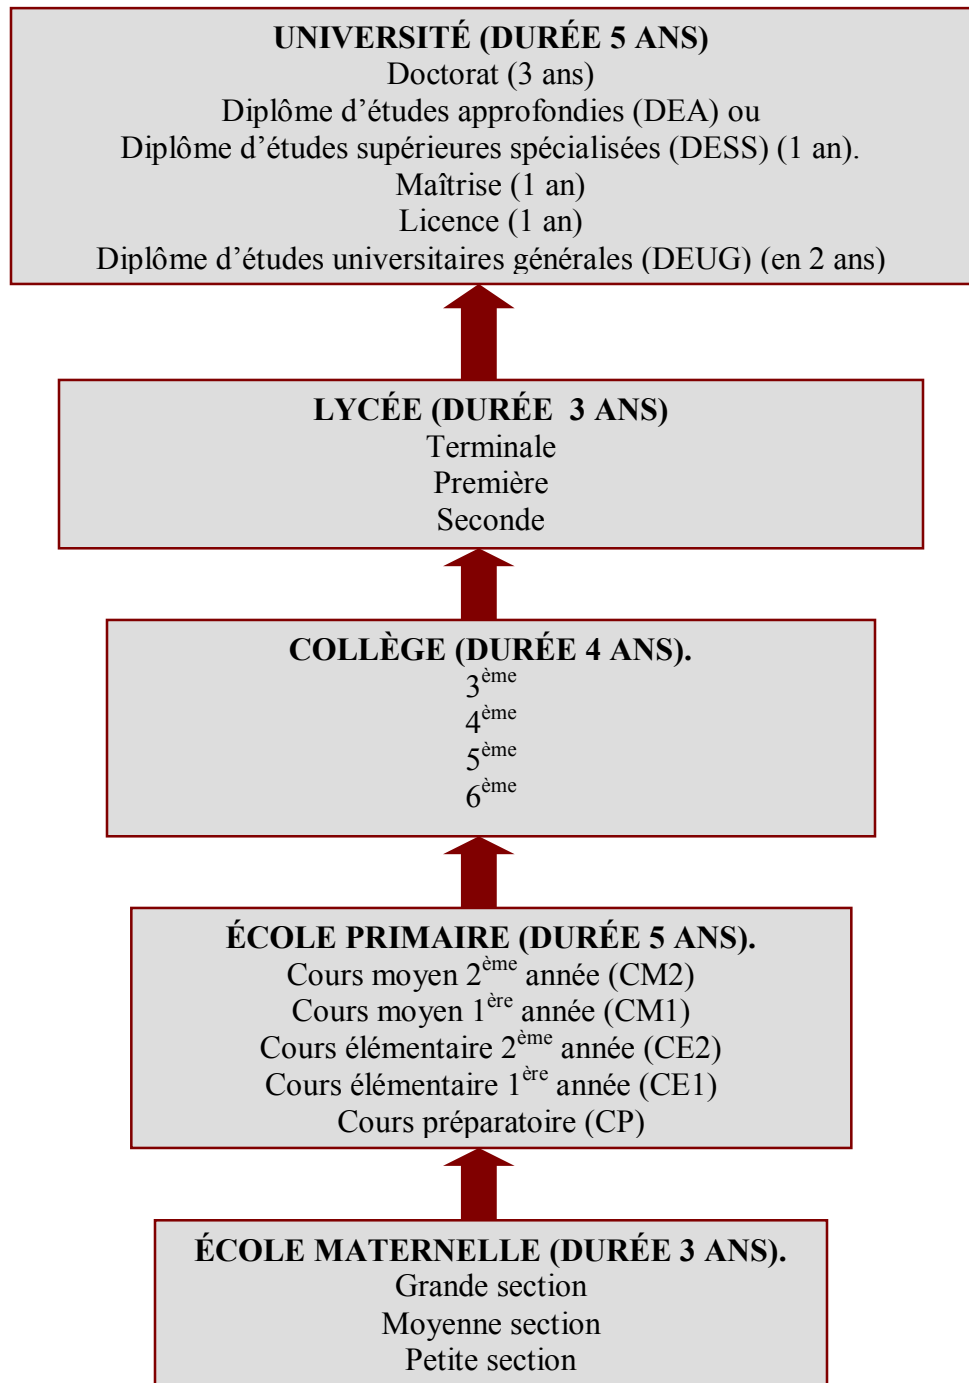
UNIVERSITÉ (DURÉE 5 ANS)
Doctorat (3 ans)
Diplôme d’études approfondies (DEA) ou
Diplôme d’études supérieures spécialisées (DESS) (1 an).
Maîtrise (1 an)
Licence (1 an)
Diplôme d’études universitaires générales (DEUG) (en 2 ans)

LYCÉE (DURÉE 3 ANS)
Terminale
Première
Seconde

COLLÈGE (DURÉE 4 ANS).
$3^{ème}$
$4^{ème}$
$5^{ème}$
$6^{ème}$

ÉCOLE PRIMAIRE (DURÉE 5 ANS).
Cours moyen $2^{ème}$ année (CM2)
Cours moyen $1^{ère}$ année (CM1)
Cours élémentaire $2^{ème}$ année (CE2)
Cours élémentaire $1^{ère}$ année (CE1)
Cours préparatoire (CP)

ÉCOLE MATERNELLE (DURÉE 3 ANS).
Grande section
Moyenne section
Petite section